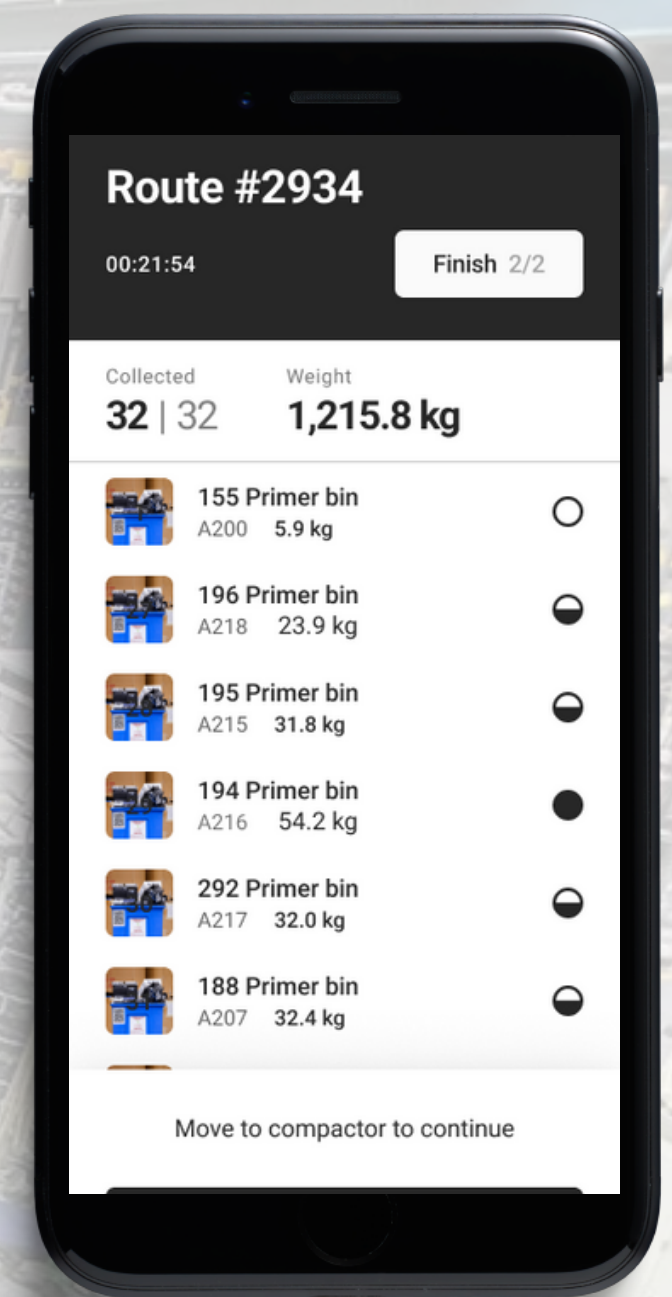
Route #2934

00:21:54

Finish 2/2

Collected
32 | 32

Weight
1,215.8 kg

155 Primer bin
A200 5.9 kg

196 Primer bin
A218 23.9 kg

195 Primer bin
A215 31.8 kg

194 Primer bin
A216 54.2 kg

292 Primer bin
A217 32.0 kg

188 Primer bin
A207 32.4 kg

Move to compactor to continue